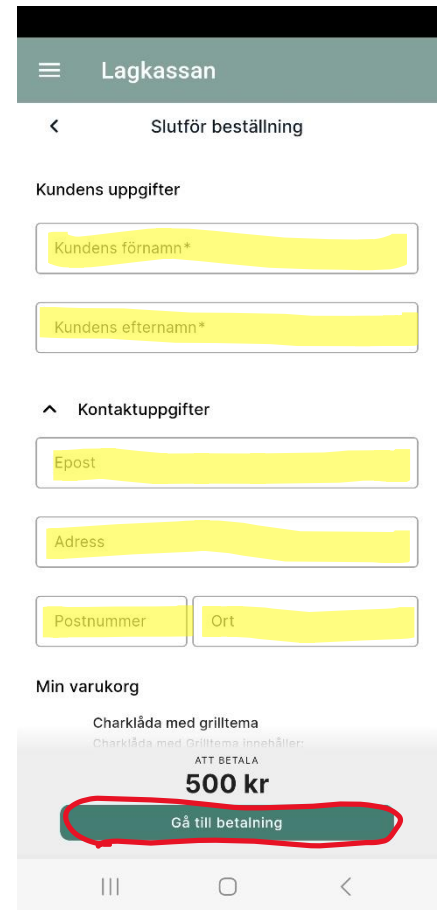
Lagkassan

Slutför beställning

Kundens uppgifter

Kundens förnamn*

Kundens efternamn*

Kontaktuppgifter

Epost

Adress

Postnummer

Ort

Min varukorg

Charklåda med grilltema

Charklåda med Grilltema innehåller:

ATT BETALA

500 kr

Gå till betalning